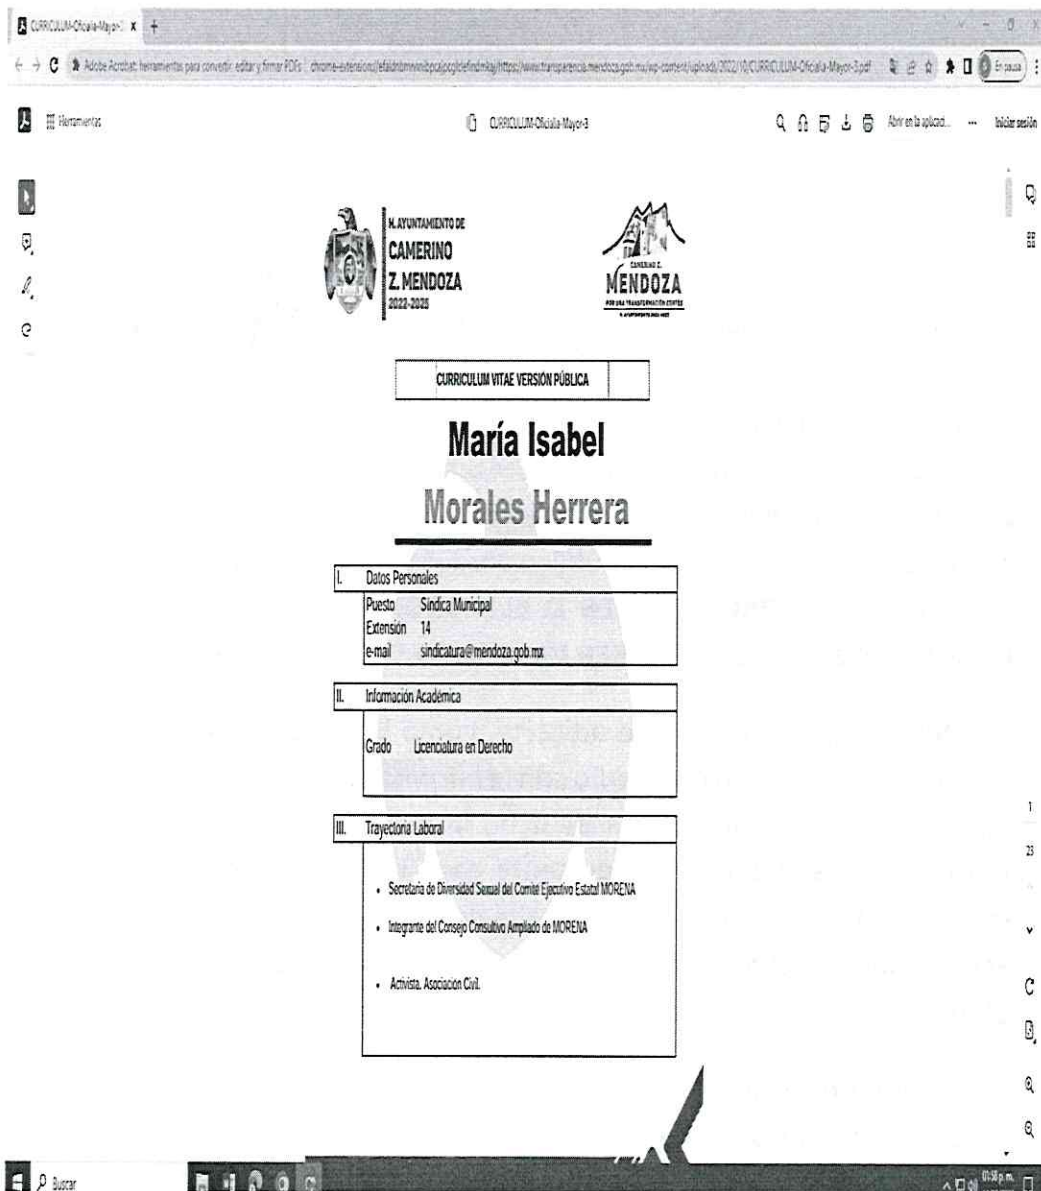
CURRICULUM-Oficialia-Mayor-3 ×

Adobe Acrobat: herramientas para convertir, editar y firmar PDFs | chrome-extension://efaidnbmnnnibpcajpcglclefindmkaj/https://www.transparencia.mendoza.gob.mx/wp-content/uploads/2022/10/CURRICULUM-Oficialia-Mayor-3.pdf

En pausa

Herramientas

CURRICULUM-Oficialia-Mayor-3

Abrir en la aplicaci...

Iniciar sesión

H. AYUNTAMIENTO DE CAMERINO Z. MENDOZA 2022-2025

CAMERINO Z. MENDOZA
POR UNA TRANSFORMACIÓN CONTIGO
H. AYUNTAMIENTO 2022-2025

CURRICULUM VITAE VERSIÓN PÚBLICA

María Isabel

Morales Herrera

I. Datos Personales

Puesto Síndica Municipal
Extensión 14
e-mail sindicatura@mendoza.gob.mx

II. Información Académica

Grado Licenciatura en Derecho

III. Trayectoria Laboral

• Secretaria de Diversidad Sexual del Comité Ejecutivo Estatal MORENA

• Integrante del Consejo Consultivo Ampliado de MORENA

• Activista, Asociación Civil.

1

23

Buscar

01:38 p.m.